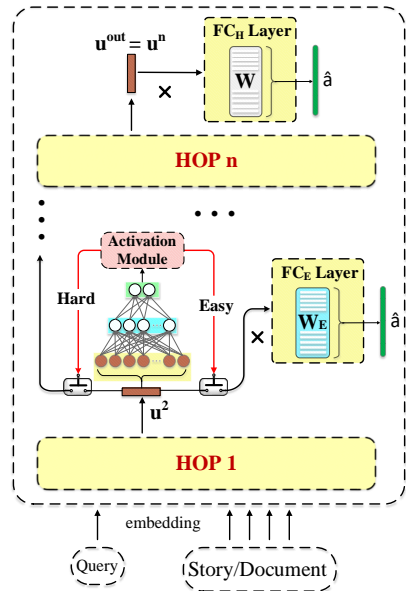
$\mathbf{u}^{\text{out}} = \mathbf{u}^{\text{n}}$

$\mathbf{FC_H}$ Layer

W

×

â

HOP n

Activation Module

Hard

Easy

$\mathbf{FC_E}$ Layer

$\mathbf{W_E}$

×

â

$\mathbf{u}^2$

HOP 1

embedding

Query

Story/Document